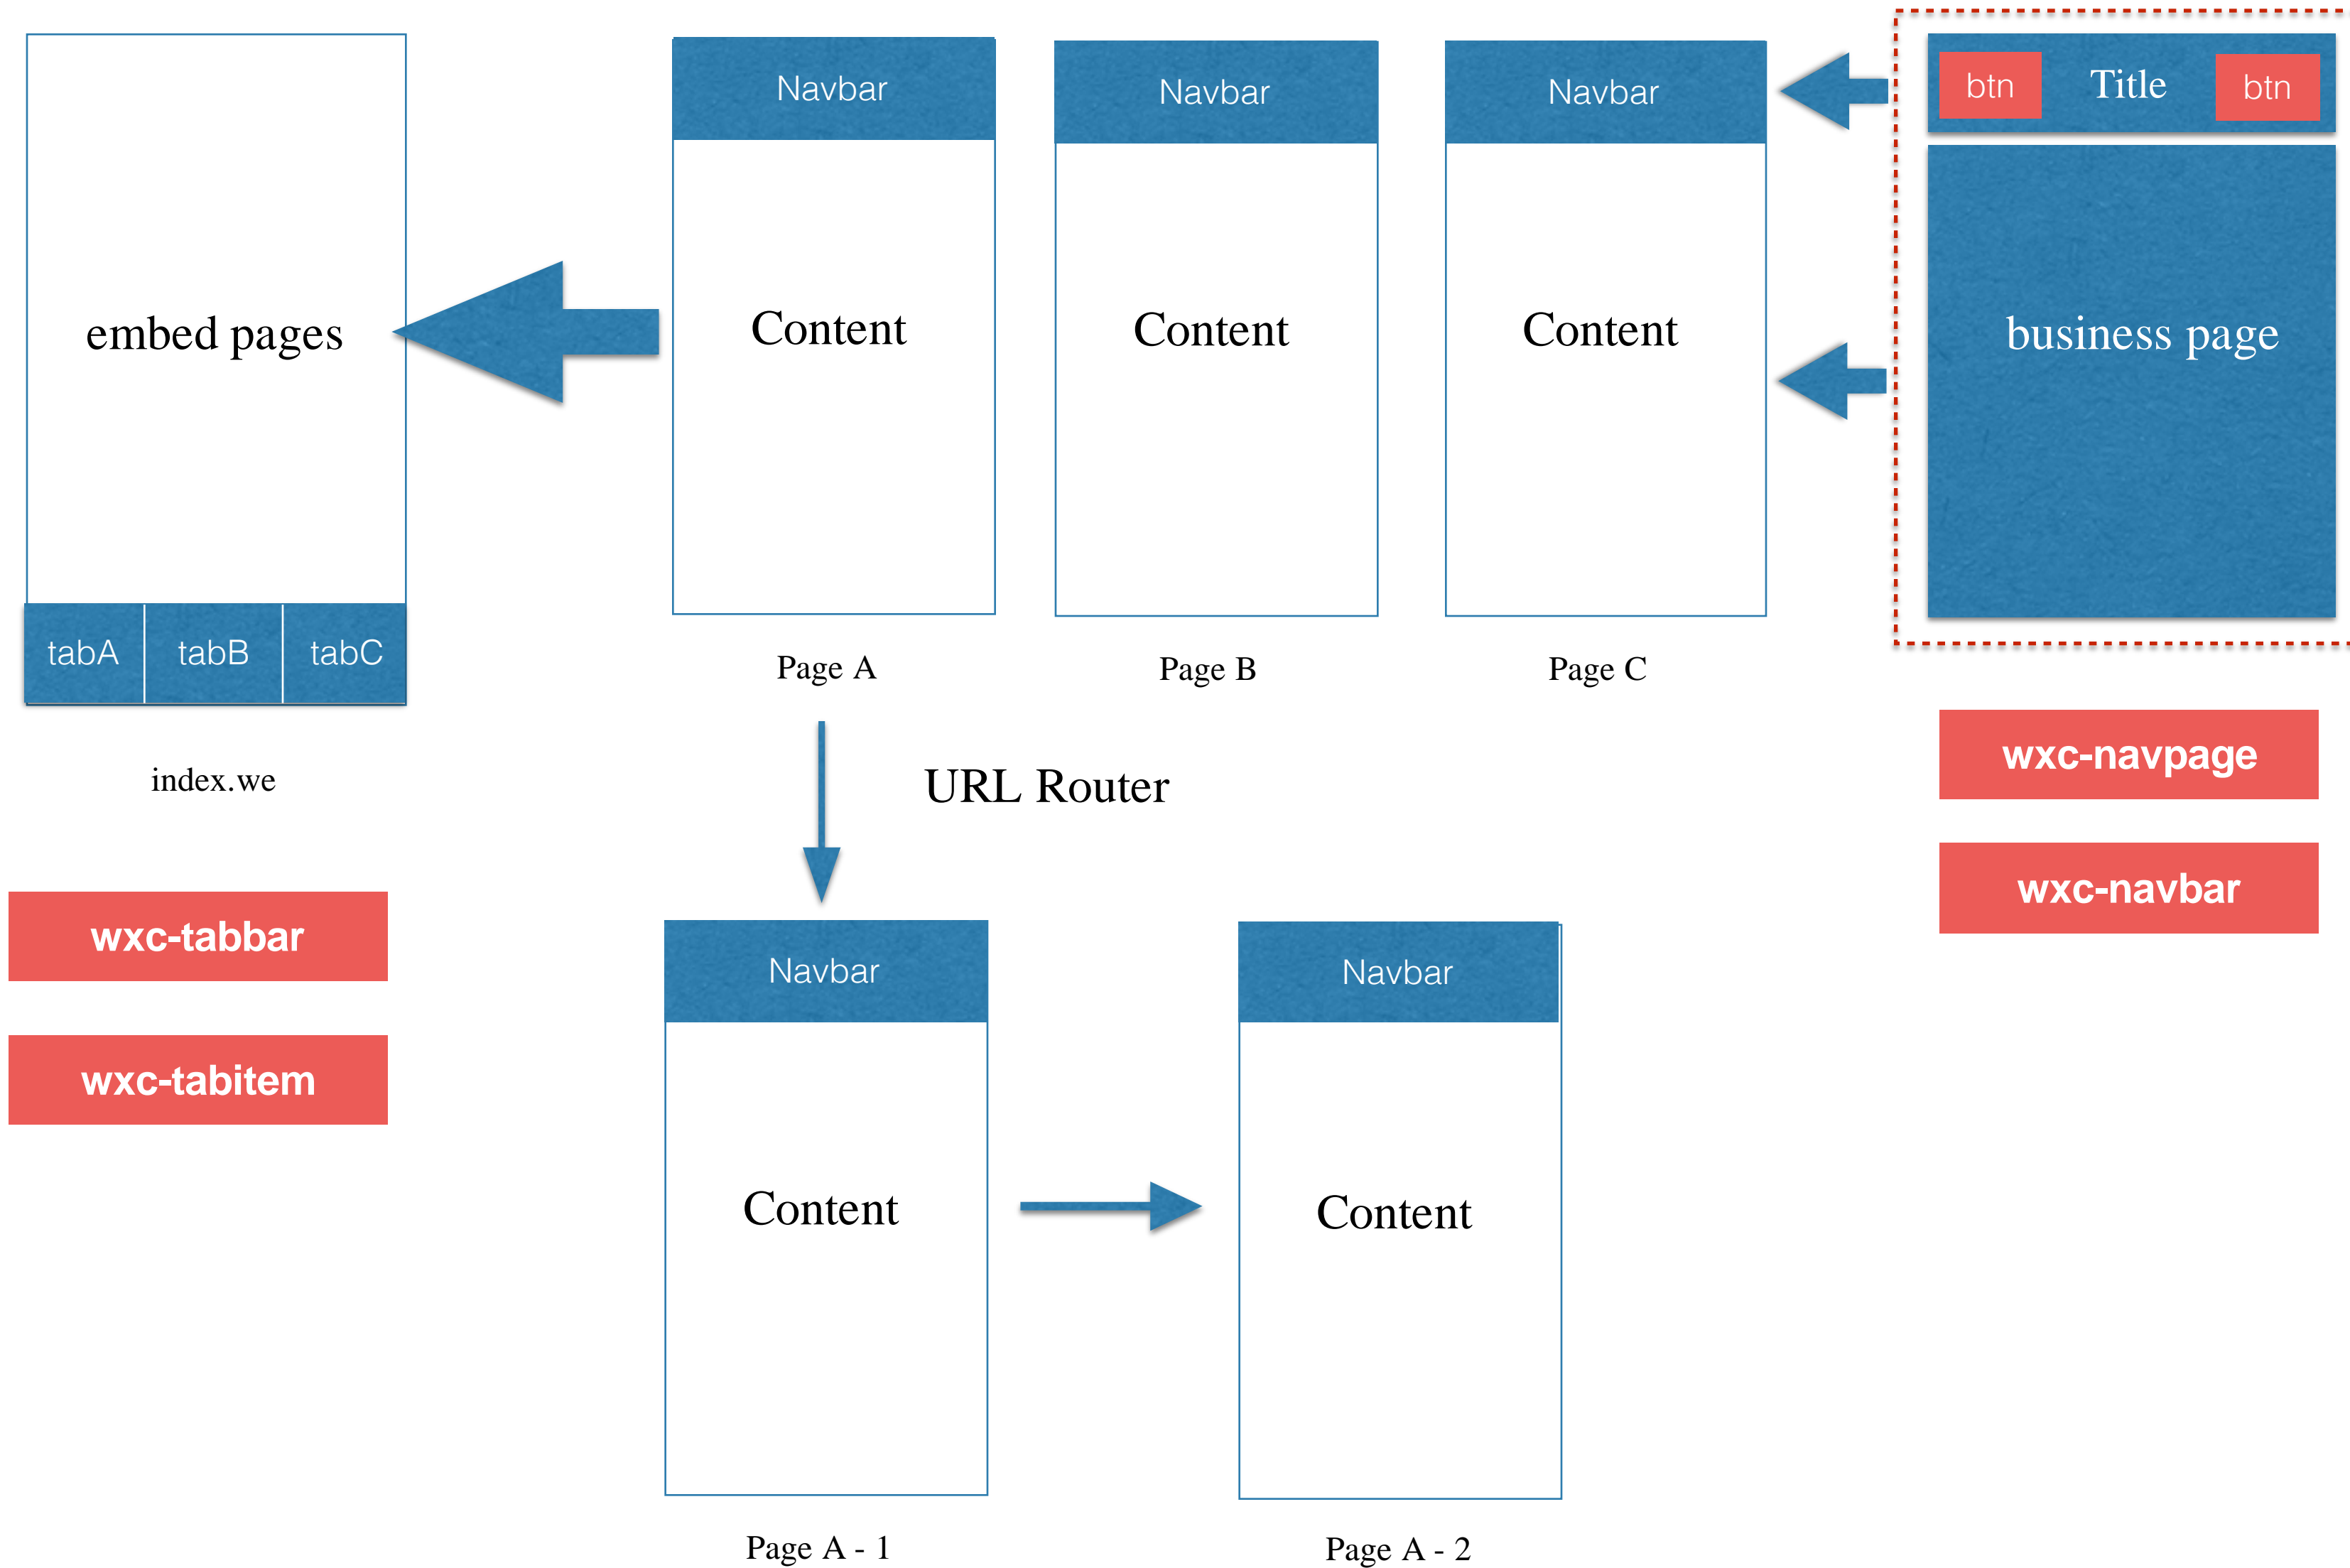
embed pages

tabA tabB tabC

index.we

wxc-tabbar

wxc-tabitem

Navbar

Content

Page A

Navbar

Content

Page B

Navbar

Content

Page C

btn Title btn

business page

wxc-navpage

wxc-navbar

URL Router

Navbar

Content

Page A - 1

Navbar

Content

Page A - 2